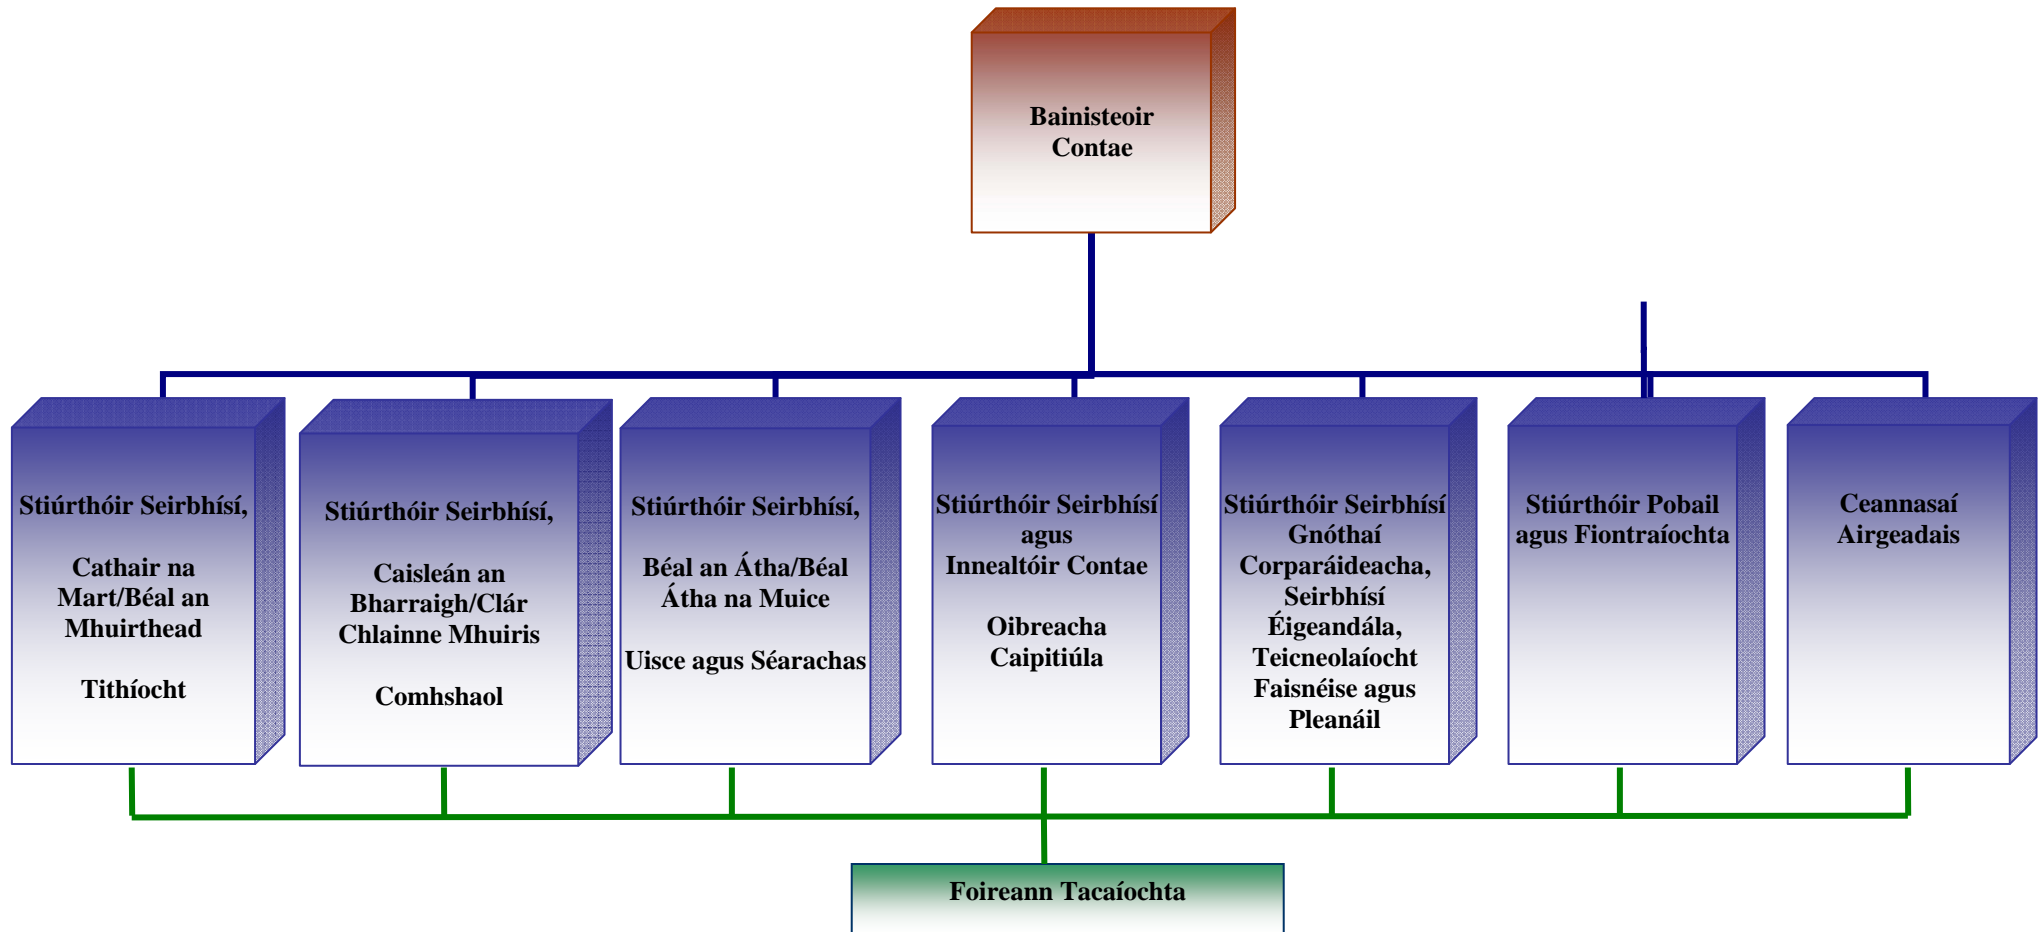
Bainisteoir Contae

Stiúrthóir Seirbhísí,

Cathair na Mart/Béal an Mhuirthead

Tithíocht

Stiúrthóir Seirbhísí,

Caisleán an Bharraigh/Clár Chlainne Mhuiris

Comhshaol

Stiúrthóir Seirbhísí,

Béal an Átha/Béal Átha na Muice

Uisce agus Séarachas

Stiúrthóir Seirbhísí agus Innealtóir Contae

Oibreacha Caipitiúla

Stiúrthóir Seirbhísí Gnóthaí Corparáideacha, Seirbhísí Éigeandála, Teicneolaíocht Faisnéise agus Pleanáil

Stiúrthóir Pobail agus Fiontraíochta

Ceannasaí Airgeadais

Foireann Tacaíochta